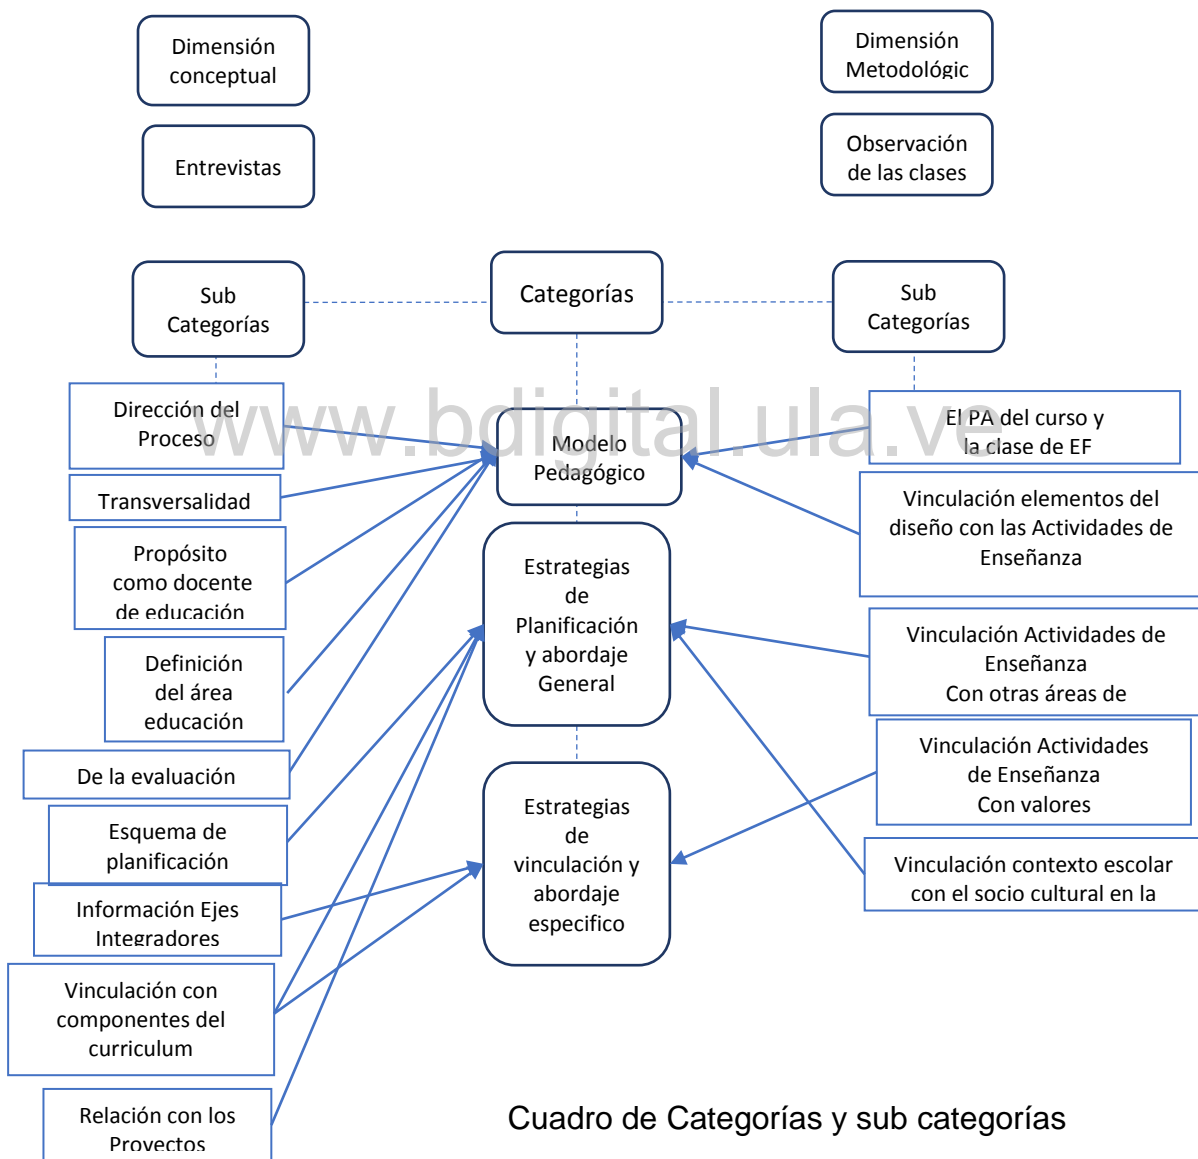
Dimensión conceptual

Entrevistas

Dimensión Metodológic

Observación de las clases

Sub Categorías

Categorías

Sub Categorías

Dirección del Proceso

Transversalidad

Propósito como docente de educación

Definición del área educación

De la evaluación

Esquema de planificación

Información Ejes Integradores

Vinculación con componentes del curriculum

Relación con los Proyectos

Modelo Pedagógico

Estrategias de Planificación y abordaje General

Estrategias de vinculación y abordaje especifico

El PA del curso y la clase de EF

Vinculación elementos del diseño con las Actividades de Enseñanza

Vinculación Actividades de Enseñanza Con otras áreas de

Vinculación Actividades de Enseñanza Con valores

Vinculación contexto escolar con el socio cultural en la

www.bdigital.ula.ve

Cuadro de Categorías y sub categorías